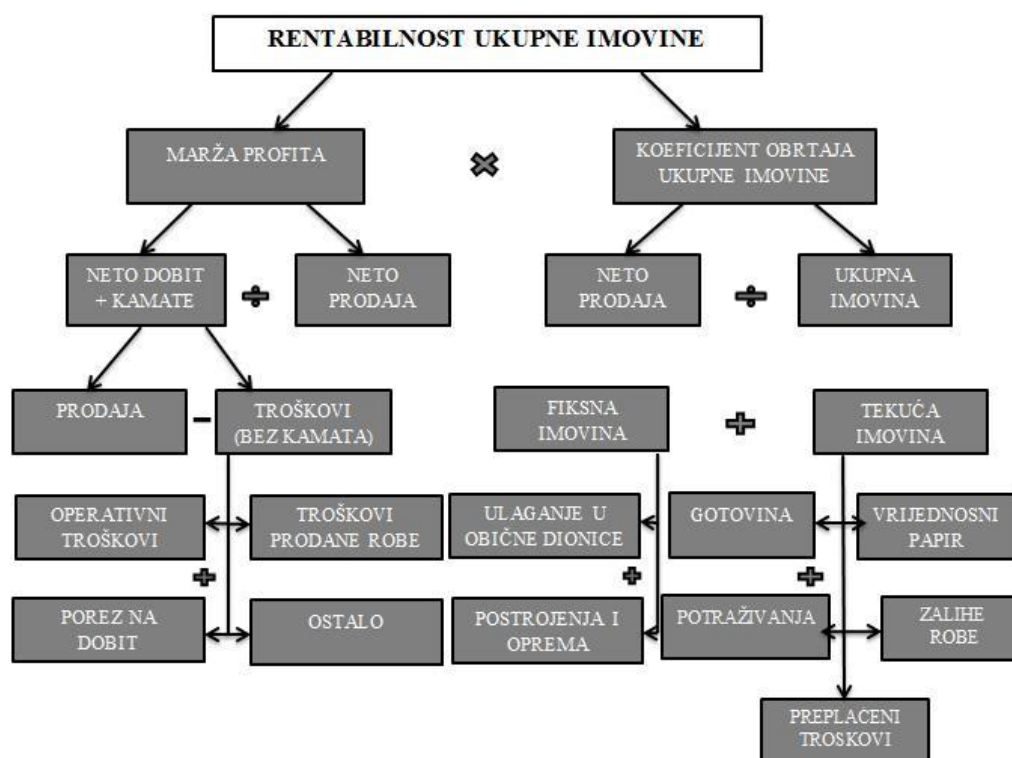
RENTABILNOST UKUPNE IMOVINE

MARŽA PROFITA

KOEFICIJENT OBRTAJA UKUPNE IMOVINE

NETO DOBIT + KAMATE

NETO PRODAJA

NETO PRODAJA

UKUPNA IMOVINA

PRODAJA

TROŠKOVI (BEZ KAMATA)

FIKSNA IMOVINA

TEKUĆA IMOVINA

OPERATIVNI TROŠKOVI

TROŠKOVI PRODANE ROBE

ULAGANJE U OBIČNE DIONICE

GOTOVINA

VRIJEDNOSNI PAPIR

POREZ NA DOBIT

OSTALO

POSTROJENJA I OPREMA

POTRAŽIVANJA

ZALIHE ROBE

PREPLACENI TROSKOVI